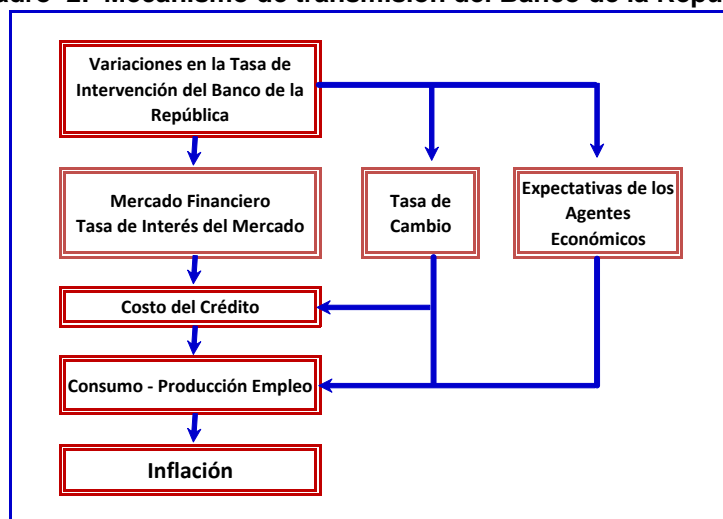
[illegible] Mecanismo de transmisión del Banco de la Repú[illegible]

Variaciones en la Tasa de Intervención del Banco de la República

Mercado Financiero Tasa de Interés del Mercado

Tasa de Cambio

Expectativas de los Agentes Económicos

Costo del Crédito

Consumo - Producción Empleo

Inflación